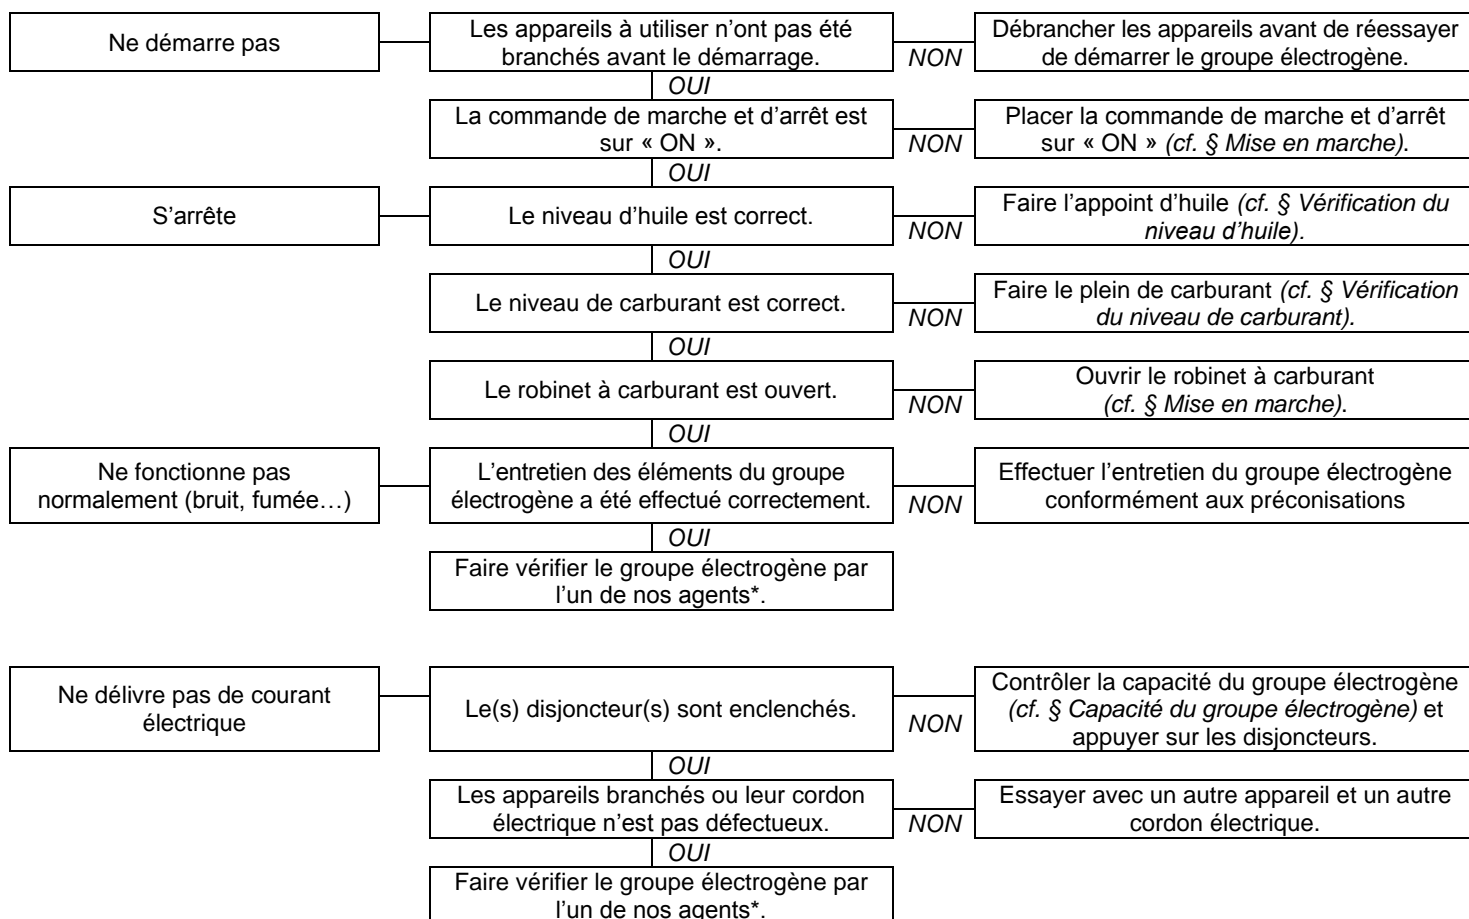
Ne démarre pas

Les appareils à utiliser n'ont pas été branchés avant le démarrage.

NON

Débrancher les appareils avant de réessayer de démarrer le groupe électrogène.

OUI

La commande de marche et d'arrêt est sur « ON ».

NON

Placer la commande de marche et d'arrêt sur « ON » (cf. § Mise en marche).

OUI

S'arrête

Le niveau d'huile est correct.

NON

Faire l'appoint d'huile (cf. § Vérification du niveau d'huile).

OUI

Le niveau de carburant est correct.

NON

Faire le plein de carburant (cf. § Vérification du niveau de carburant).

OUI

Le robinet à carburant est ouvert.

NON

Ouvrir le robinet à carburant (cf. § Mise en marche).

OUI

Ne fonctionne pas normalement (bruit, fumée…)

L'entretien des éléments du groupe électrogène a été effectué correctement.

NON

Effectuer l'entretien du groupe électrogène conformément aux préconisations

OUI

Faire vérifier le groupe électrogène par l'un de nos agents*.

Ne délivre pas de courant électrique

Le(s) disjoncteur(s) sont enclenchés.

NON

Contrôler la capacité du groupe électrogène (cf. § Capacité du groupe électrogène) et appuyer sur les disjoncteurs.

OUI

Les appareils branchés ou leur cordon électrique n'est pas défectueux.

NON

Essayer avec un autre appareil et un autre cordon électrique.

OUI

Faire vérifier le groupe électrogène par l'un de nos agents*.